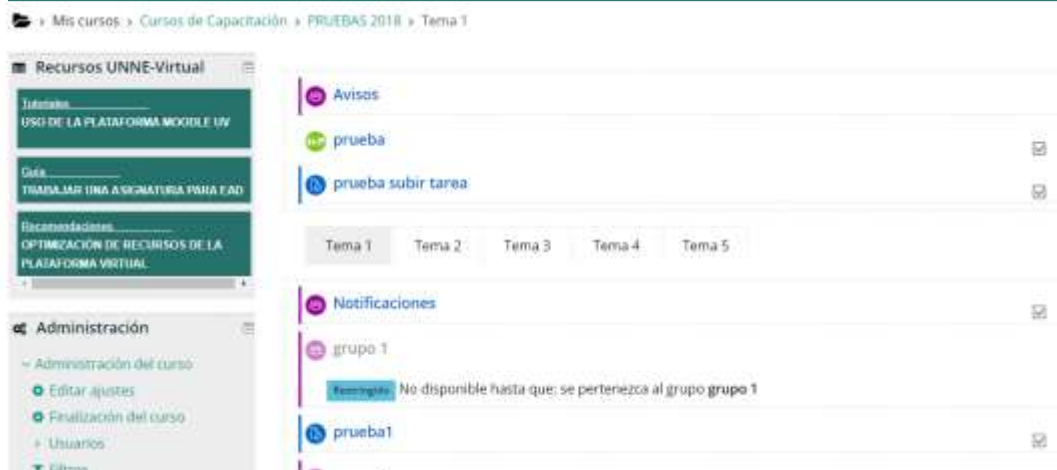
› Mis cursos › Cursos de Capacitación › PRUEBAS 2018 › Tema 1

Recursos UNNE-Virtual

Tutoriales
USO DE LA PLATAFORMA MOODLE UV

Guía
TRABAJAR UNA ASIGNATURA PARA EAD

Recomendaciones
OPTIMIZACIÓN DE RECURSOS DE LA PLATAFORMA VIRTUAL

Administración

Administración del curso
Editar ajustes
Finalización del curso
Usuarios
Filtros

Avisos

prueba

prueba subir tarea

| Tema 1 | Tema 2 | Tema 3 | Tema 4 | Tema 5 |
|---|---|---|---|---|

Notificaciones

grupo 1

Restringido No disponible hasta que: se pertenezca al grupo **grupo 1**

prueba1